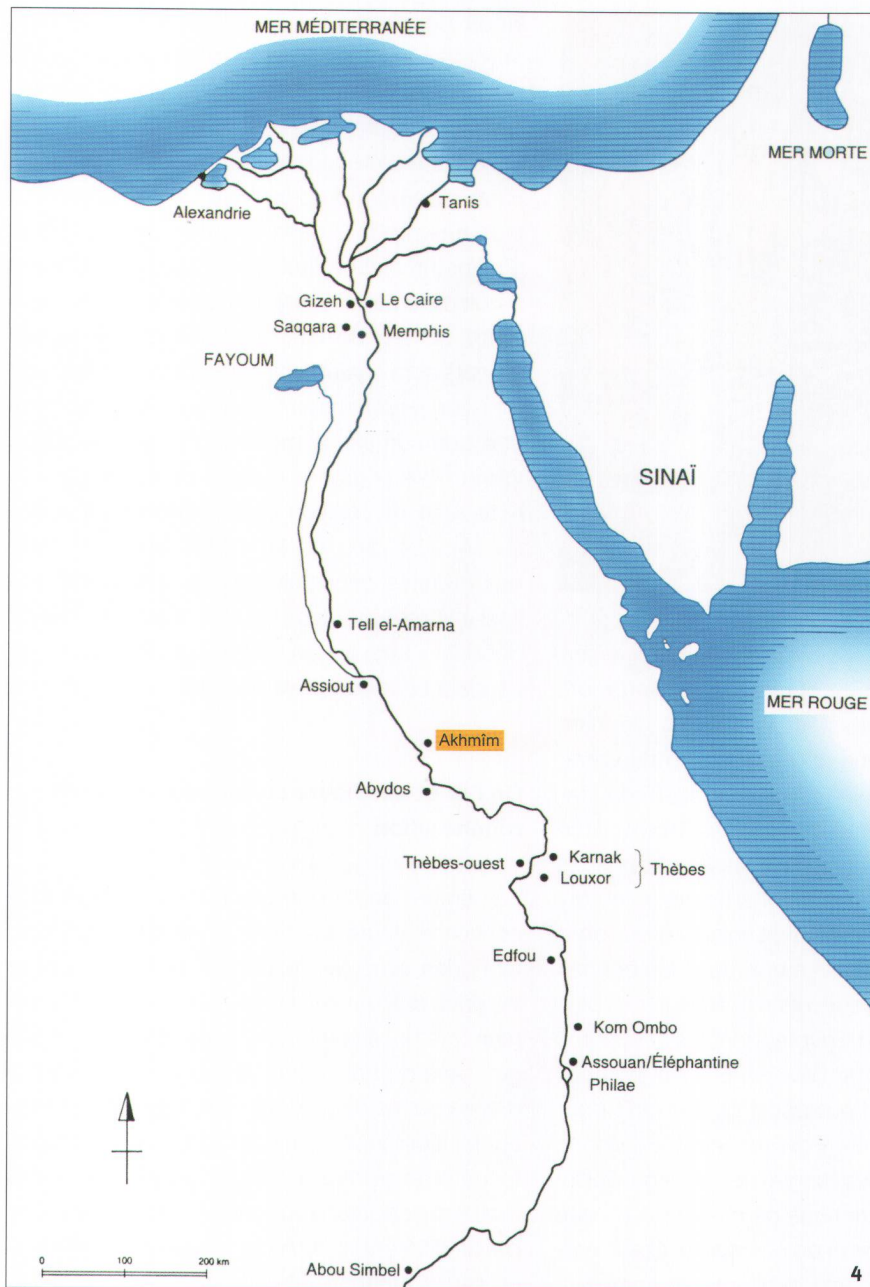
MER MÉDITERRANÉE

MER MORTE

Alexandrie

Tanis

Gizeh

Le Caire

Saqqara

Memphis

FAYOUM

SINAÏ

Tell el-Amarna

Assiout

MER ROUGE

Akhmîm

Abydos

Thèbes-ouest

Karnak

Louxor

Thèbes

Edfou

Kom Ombo

Assouan/Éléphantine

Philae

0 100 200 km

Abou Simbel

4